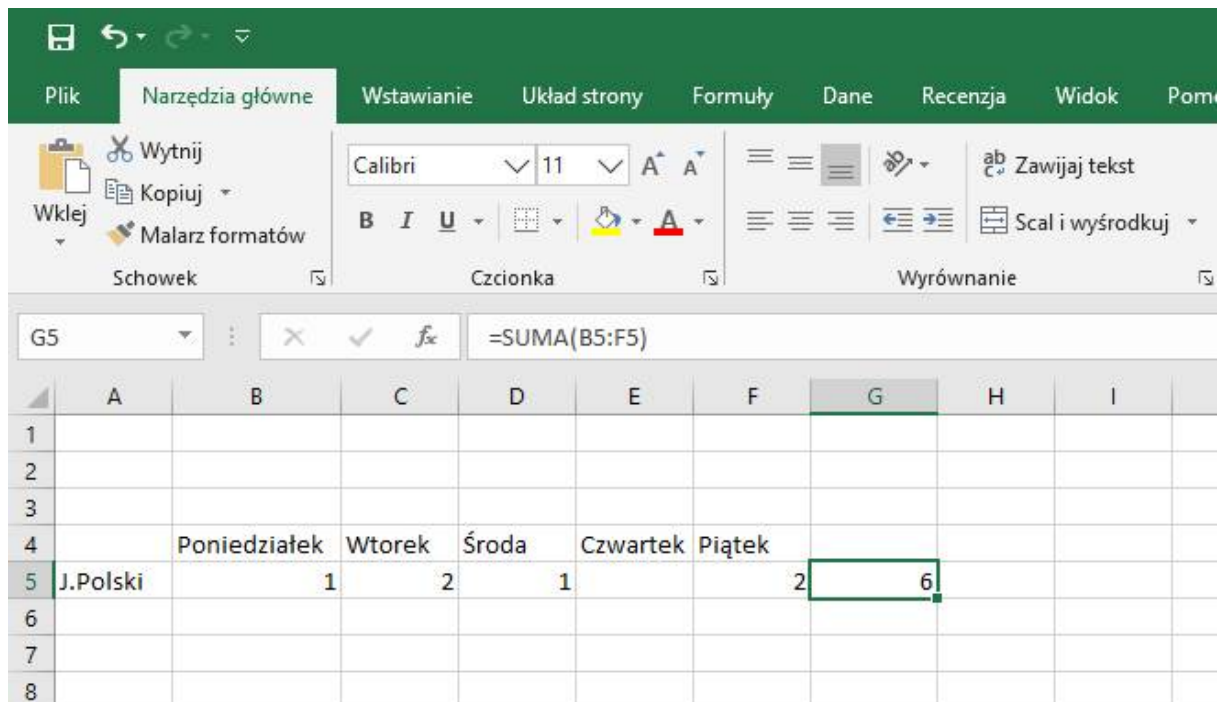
Plik Narzędzia główne Wstawianie Układ strony Formuły Dane Recenzja Widok Pom

Wytnij
Kopiuj
Wklej
Malarz formatów
Schowek

Calibri 11
B I U
Czcionka

Zawijaj tekst
Scal i wyśrodkuj
Wyrównanie

G5 $f_x$ =SUMA(B5:F5)

| | A | B | C | D | E | F | G | H | I |
|---|---|---|---|---|---|---|---|---|---|
| 1 | | | | | | | | | |
| 2 | | | | | | | | | |
| 3 | | | | | | | | | |
| 4 | | Poniedziałek | Wtorek | Środa | Czwartek | Piątek | | | |
| 5 | J.Polski | 1 | 2 | 1 | | 2 | 6 | | |
| 6 | | | | | | | | | |
| 7 | | | | | | | | | |
| 8 | | | | | | | | | |